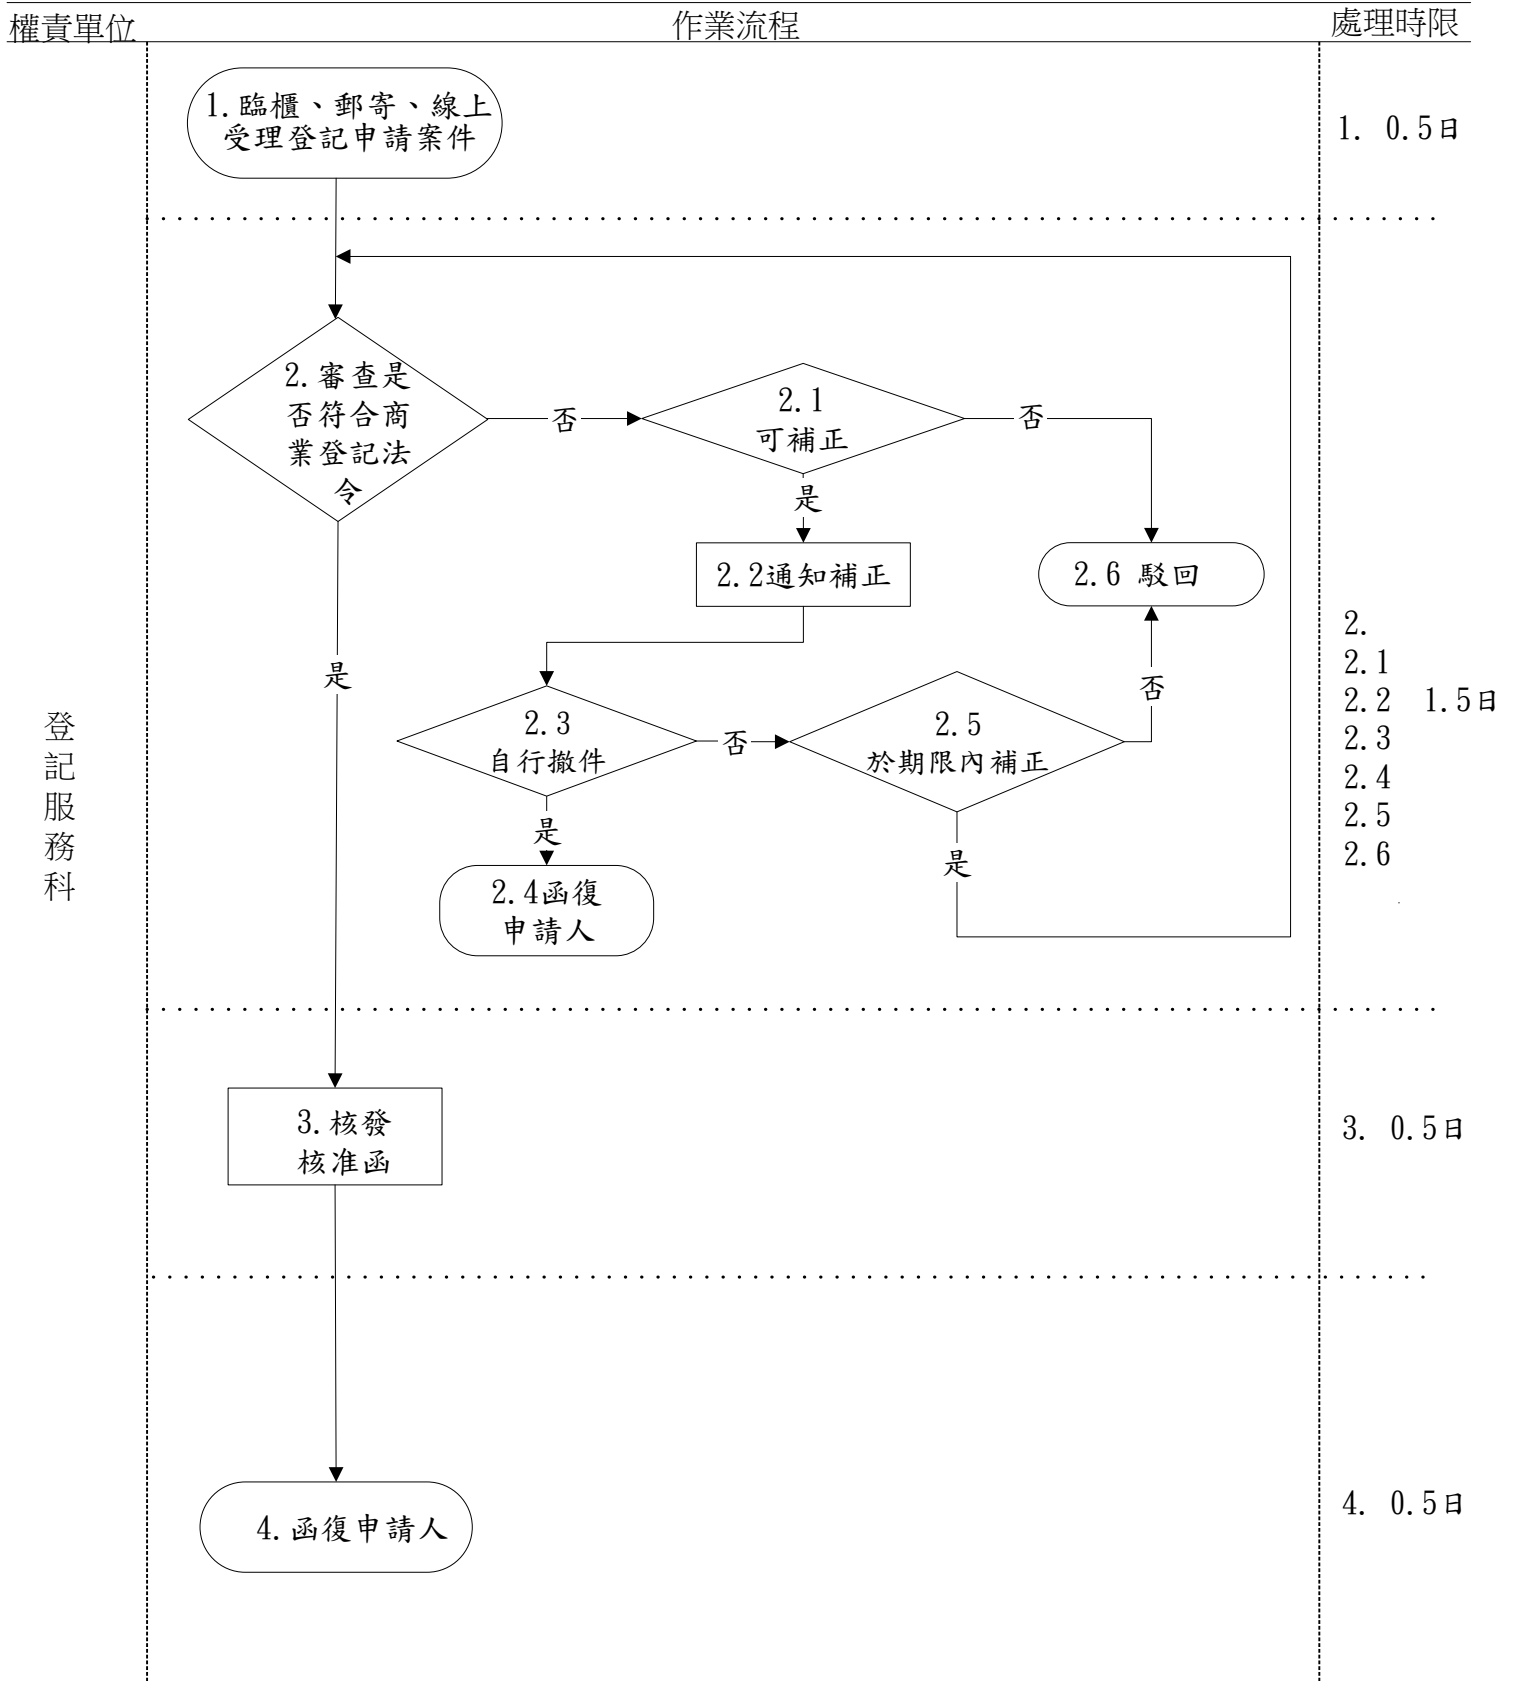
權責單位 作業流程 處理時限

1.臨櫃、郵寄、線上受理登記申請案件

1. 0.5日

2.審查是否符合商業登記法令

否

2.1 可補正

否

是

2.2通知補正

2.6 駁回

是

2.3 自行撤件

否

2.5 於期限內補正

否

是

是

2.4函復申請人

登記服務科

2.
2.1
2.2 1.5日
2.3
2.4
2.5
2.6

3.核發核准函

3. 0.5日

4.函復申請人

4. 0.5日